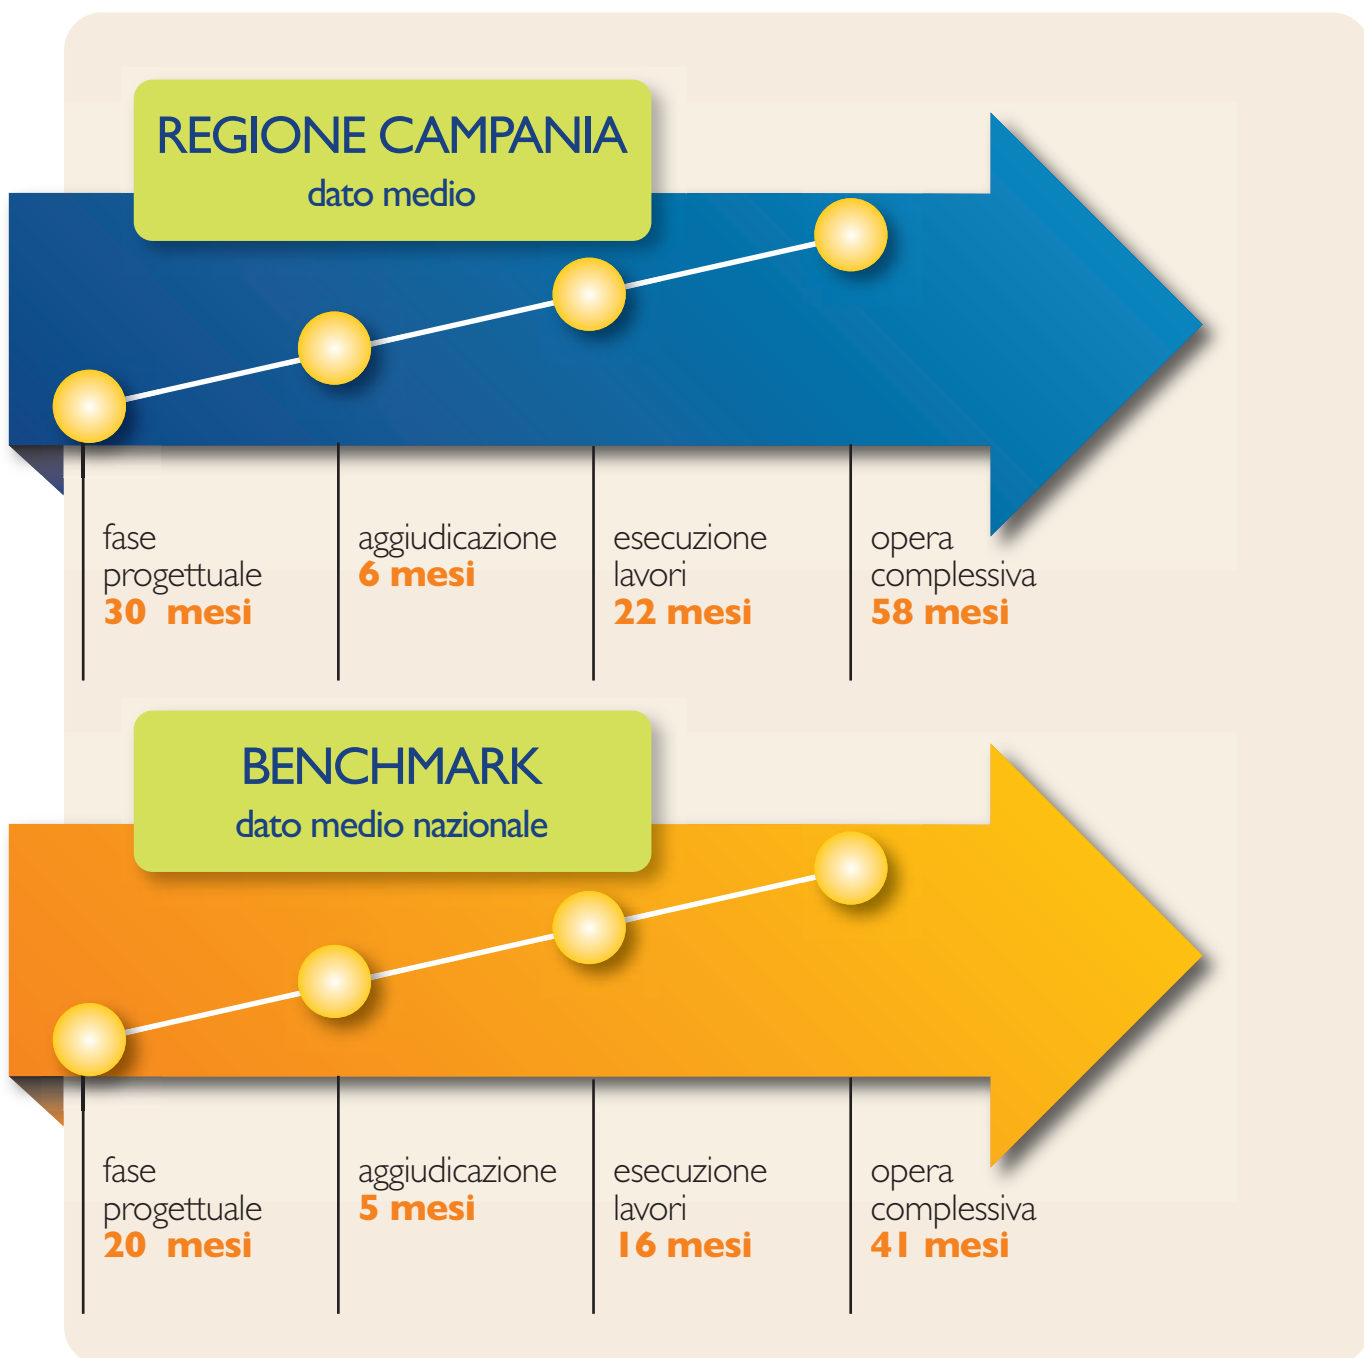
REGIONE CAMPANIA
dato medio

fase progettuale
30 mesi

aggiudicazione
6 mesi

esecuzione lavori
22 mesi

opera complessiva
58 mesi

BENCHMARK
dato medio nazionale

fase progettuale
20 mesi

aggiudicazione
5 mesi

esecuzione lavori
16 mesi

opera complessiva
41 mesi